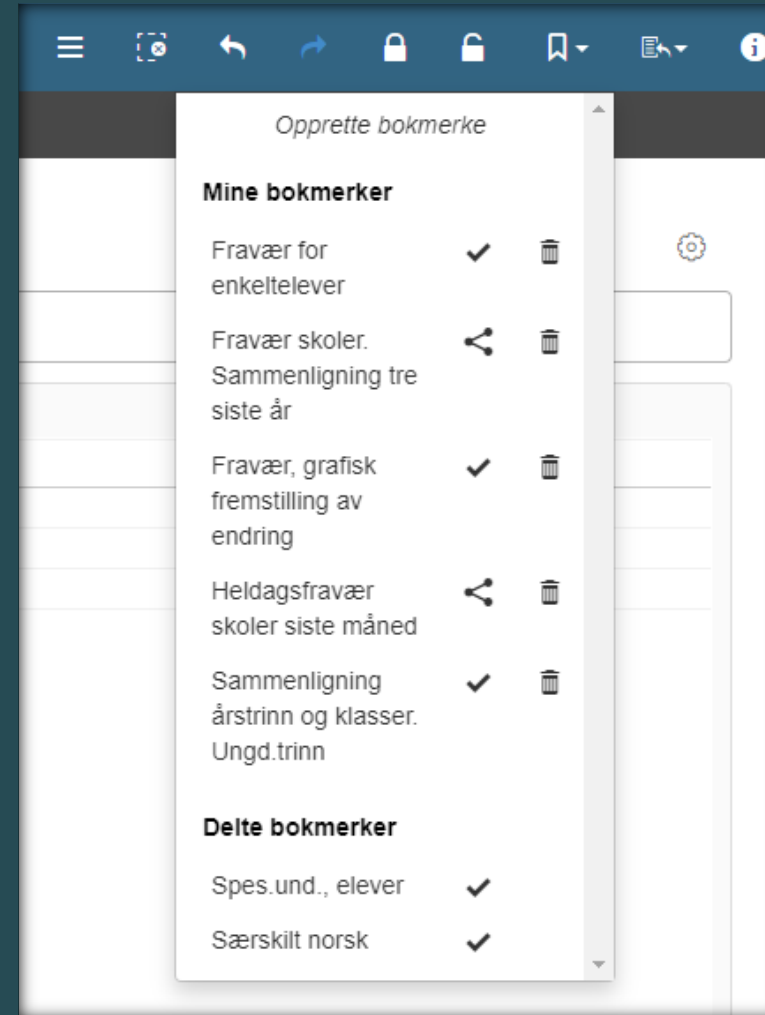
Opprette bokmerke

Mine bokmerker

Fravær for enkeltelever

Fravær skoler. Sammenligning tre siste år

Fravær, grafisk fremstilling av endring

Heldagsfravær skoler siste måned

Sammenligning årstrinn og klasser. Ungd.trinn

Delte bokmerker

Spes.und., elever

Særskilt norsk